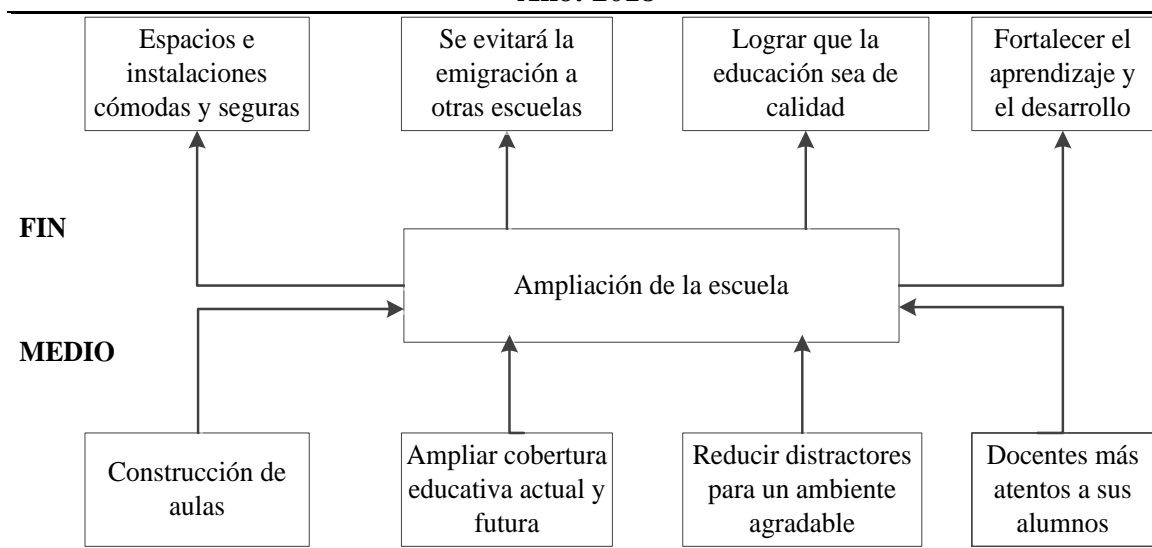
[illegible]

Espacios e instalaciones cómodas y seguras

Se evitará la emigración a otras escuelas

Lograr que la educación sea de calidad

Fortalecer el aprendizaje y el desarrollo

FIN

Ampliación de la escuela

MEDIO

Construcción de aulas

Ampliar cobertura educativa actual y futura

Reducir distractores para un ambiente agradable

Docentes más atentos a sus alumnos